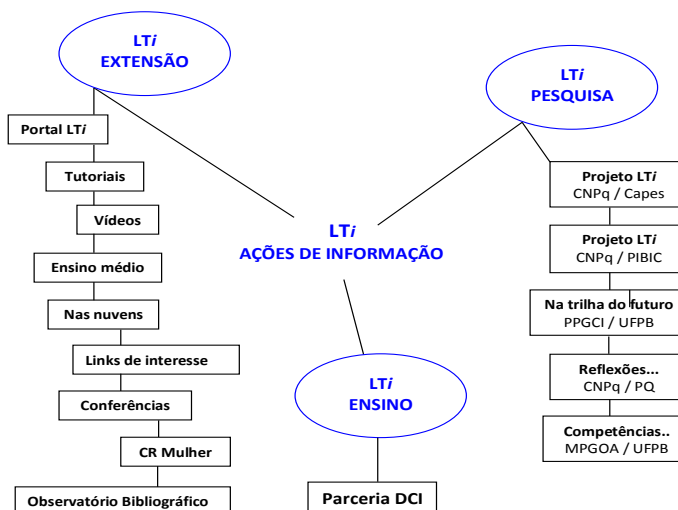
LT*i*
EXTENSÃO

Portal LT*i*

Tutoriais

Vídeos

Ensino médio

Nas nuvens

Links de interesse

Conferências

CR Mulher

Observatório Bibliográfico

LT*i*
AÇÕES DE INFORMAÇÃO

LT*i*
ENSINO

Parceria DCI

LT*i*
PESQUISA

Projeto LT*i*
CNPq / Capes

Projeto LT*i*
CNPq / PIBIC

Na trilha do futuro
PPGCI / UFPB

Reflexões...
CNPq / PQ

Competências..
MPGOA / UFPB